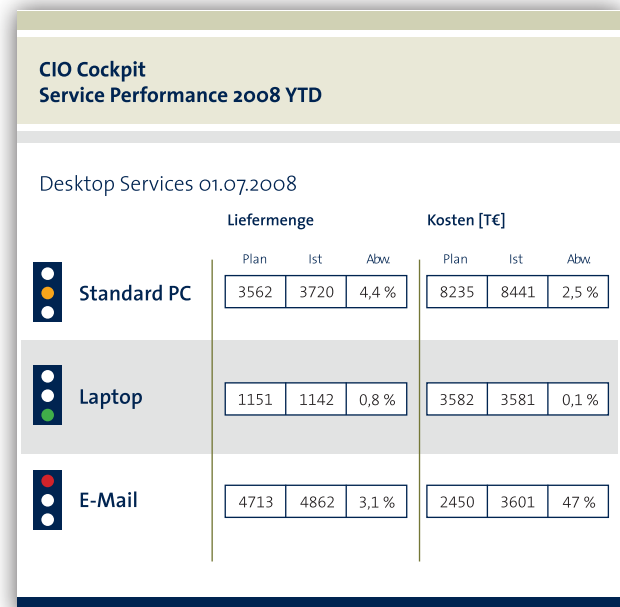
CIO Cockpit
Service Performance 2008 YTD

Desktop Services 01.07.2008

| | Liefermenge Plan | Liefermenge Ist | Liefermenge Abw. | Kosten [T€] Plan | Kosten [T€] Ist | Kosten [T€] Abw. |
|---|---|---|---|---|---|---|
| Standard PC | 3562 | 3720 | 4,4 % | 8235 | 8441 | 2,5 % |
| Laptop | 1151 | 1142 | 0,8 % | 3582 | 3581 | 0,1 % |
| E-Mail | 4713 | 4862 | 3,1 % | 2450 | 3601 | 47 % |